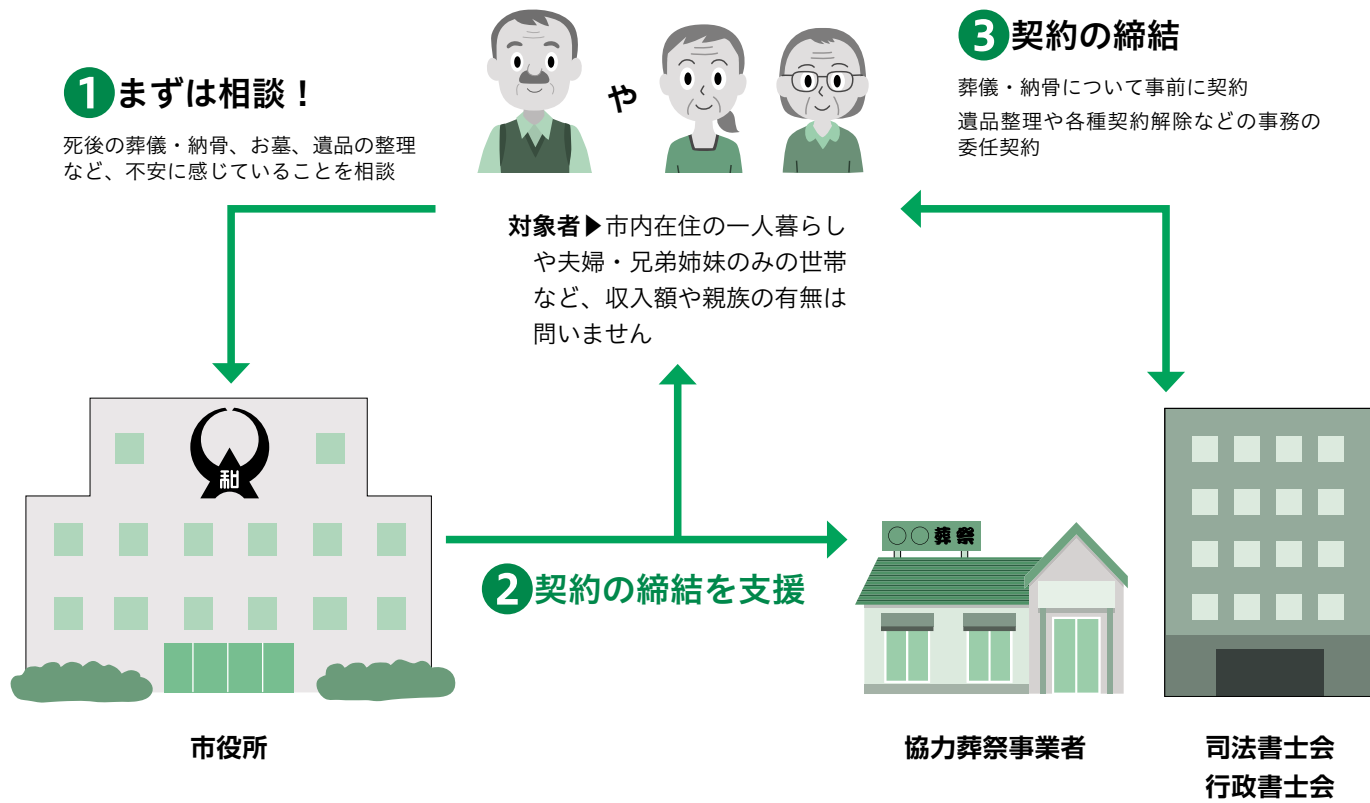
1 まずは相談！

死後の葬儀・納骨、お墓、遺品の整理など、不安に感じていることを相談

や

3 契約の締結

葬儀・納骨について事前に契約

遺品整理や各種契約解除などの事務の委任契約

対象者▶市内在住の一人暮らしや夫婦・兄弟姉妹のみの世帯など、収入額や親族の有無は問いません

和

2 契約の締結を支援

○○葬祭

市役所

協力葬祭事業者

司法書士会
行政書士会